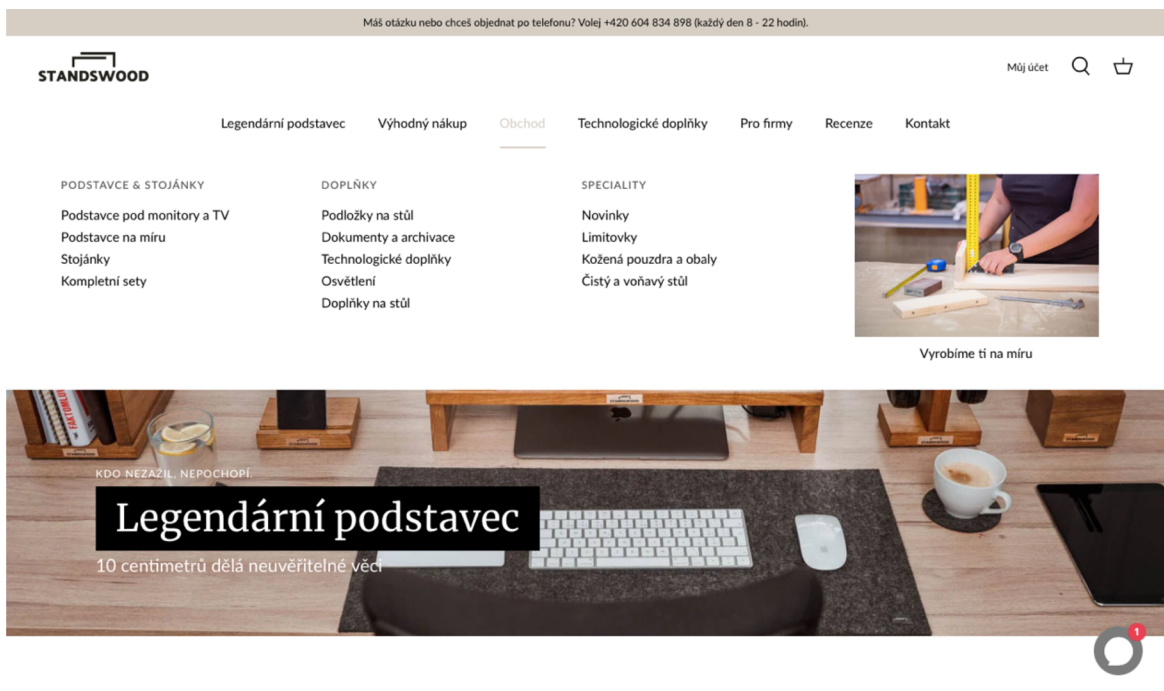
Máš otázku nebo chceš objednat po telefonu? Volej +420 604 834 898 (každý den 8 - 22 hodin).

STANDSWOOD

Můj účet

Legendární podstavec Výhodný nákup Obchod Technologické doplňky Pro firmy Recenze Kontakt

PODSTAVCE & STOJÁNKY
Podstavce pod monitory a TV
Podstavce na míru
Stojánky
Kompletní sety

DOPLŇKY
Podložky na stůl
Dokumenty a archivace
Technologické doplňky
Osvětlení
Doplňky na stůl

SPECIALITY
Novinky
Limitovky
Kožená pouzdra a obaly
Čistý a voňavý stůl

Vyrobíme ti na míru

KDO NEZAŽIL, NEPOCHOPÍ.
Legendární podstavec
10 centimetrů dělá neuvěřitelné věci

1